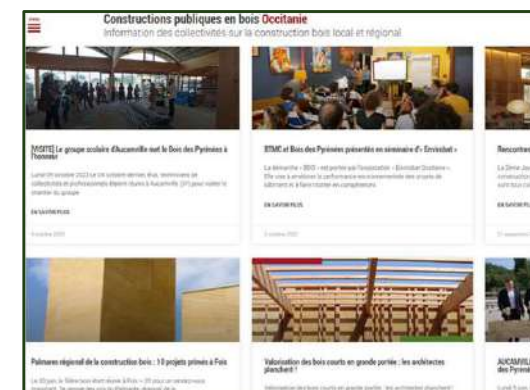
Constructions publiques en bois Occitanie
Information des collectivités sur la construction bois local et régional

[VISITE] Le groupe scolaire d'Aucamville met le Bois des Pyrénées à l'honneur

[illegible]

EN SAVOIR PLUS

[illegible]

BTMC et Bois des Pyrénées présentés en séminaire d'« Envirobat »

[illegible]

EN SAVOIR PLUS

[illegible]

Rencontre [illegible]

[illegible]

Palmarès régional de la construction bois : 10 projets primés à Foix

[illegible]

Valorisation des bois courts en grande portée : les architectes planchent !

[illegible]

AUCAMVILLE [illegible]
des Pyrénées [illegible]

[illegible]